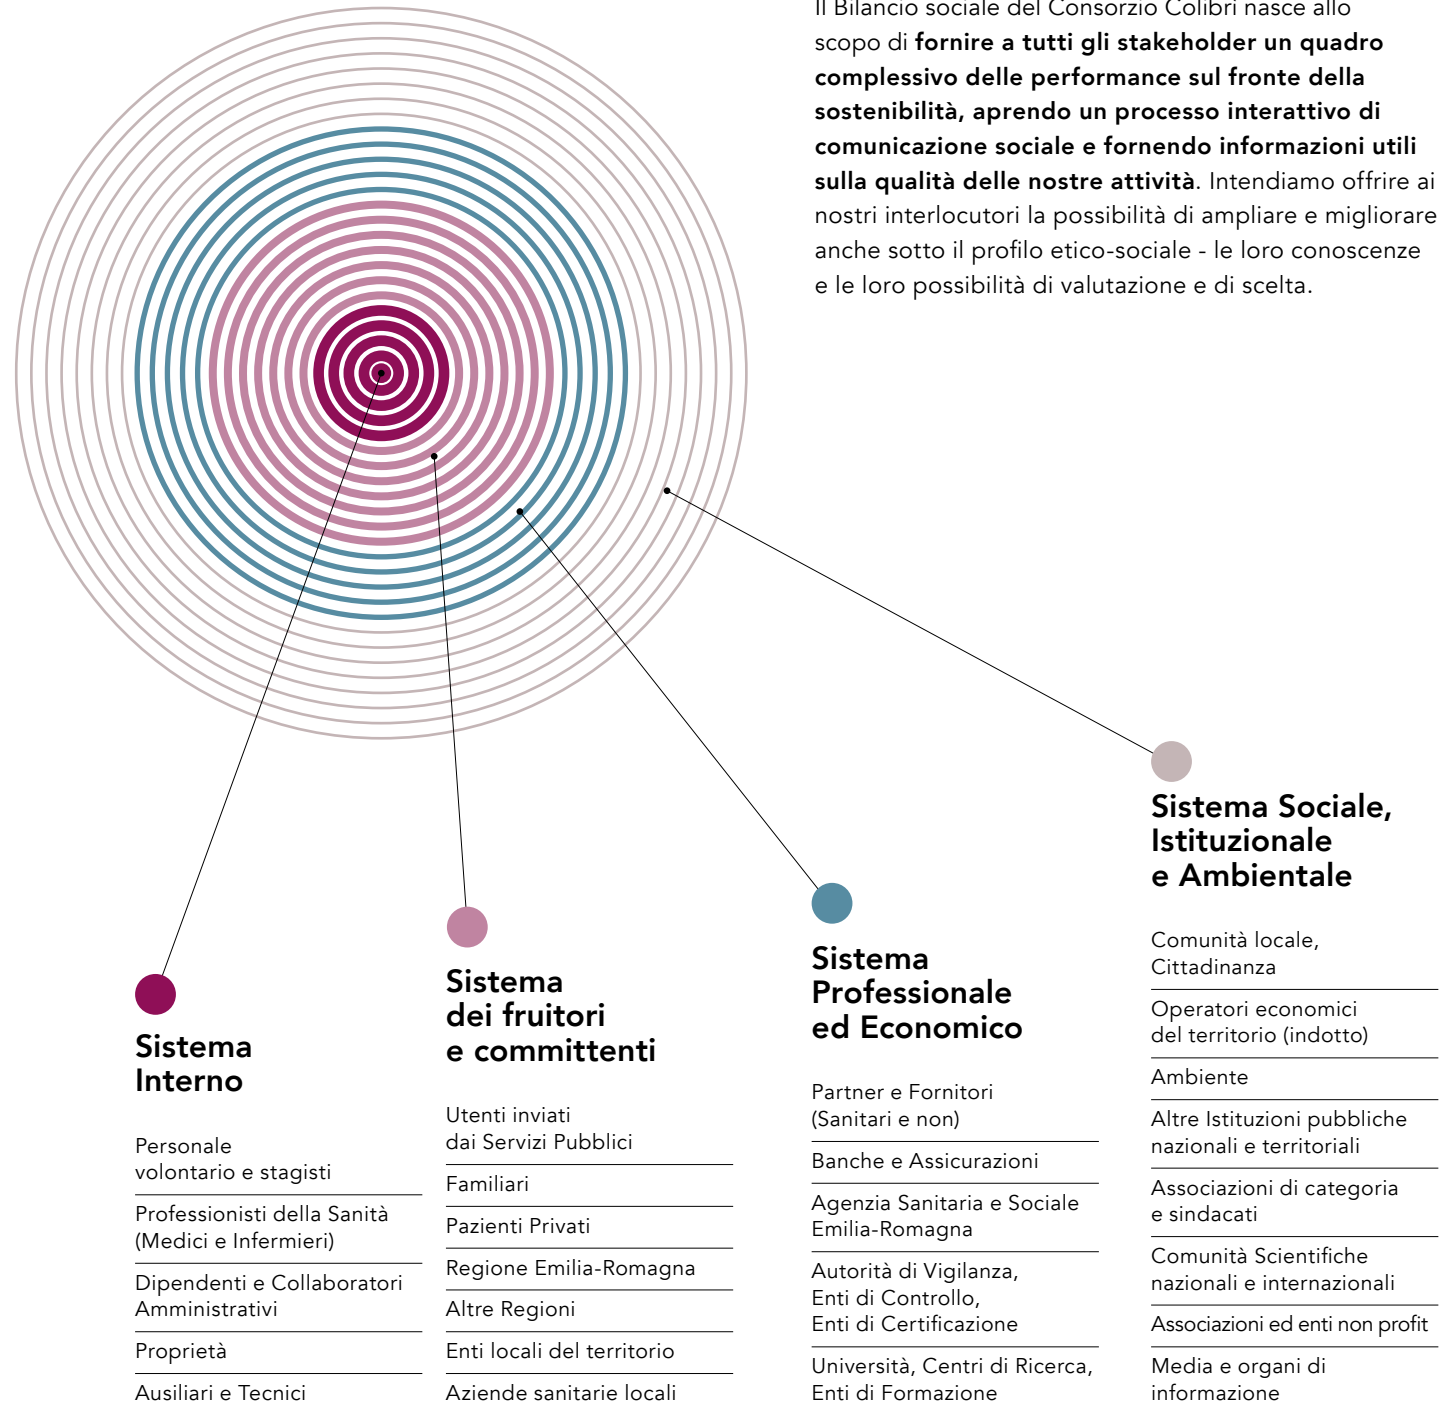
Il Bilancio sociale del Consorzio Colibrì nasce allo scopo di **fornire a tutti gli stakeholder un quadro complessivo delle performance sul fronte della sostenibilità, aprendo un processo interattivo di comunicazione sociale e fornendo informazioni utili sulla qualità delle nostre attività**. Intendiamo offrire ai nostri interlocutori la possibilità di ampliare e migliorare anche sotto il profilo etico-sociale - le loro conoscenze e le loro possibilità di valutazione e di scelta.

Sistema Interno

Personale volontario e stagisti

Professionisti della Sanità (Medici e Infermieri)

Dipendenti e Collaboratori Amministrativi

Proprietà

Ausiliari e Tecnici

Sistema dei fruitori e committenti

Utenti inviati dai Servizi Pubblici

Familiari

Pazienti Privati

Regione Emilia-Romagna

Altre Regioni

Enti locali del territorio

Aziende sanitarie locali

Sistema Professionale ed Economico

Partner e Fornitori (Sanitari e non)

Banche e Assicurazioni

Agenzia Sanitaria e Sociale Emilia-Romagna

Autorità di Vigilanza, Enti di Controllo, Enti di Certificazione

Università, Centri di Ricerca, Enti di Formazione

Sistema Sociale, Istituzionale e Ambientale

Comunità locale, Cittadinanza

Operatori economici del territorio (indotto)

Ambiente

Altre Istituzioni pubbliche nazionali e territoriali

Associazioni di categoria e sindacati

Comunità Scientifiche nazionali e internazionali

Associazioni ed enti non profit

Media e organi di informazione